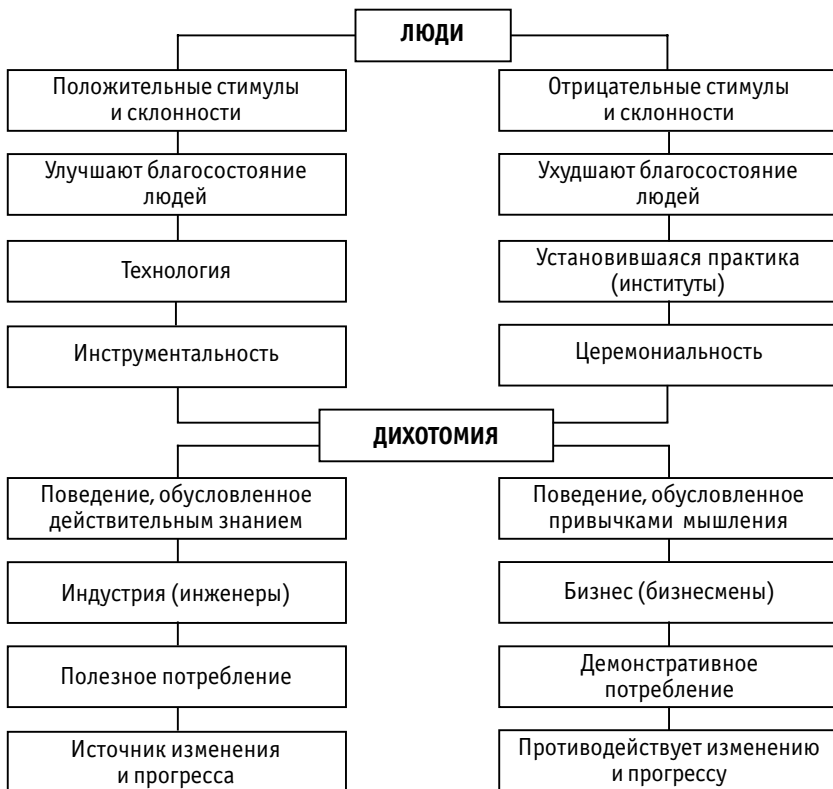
ЛЮДИ

Положительные стимулы и склонности

Улучшают благосостояние людей

Технология

Инструментальность

Отрицательные стимулы и склонности

Ухудшают благосостояние людей

Установившаяся практика (институты)

Церемониальность

ДИХОТОМИЯ

Поведение, обусловленное действительным знанием

Индустрия (инженеры)

Полезное потребление

Источник изменения и прогресса

Поведение, обусловленное привычками мышления

Бизнес (бизнесмены)

Демонстративное потребление

Противодействует изменению и прогрессу